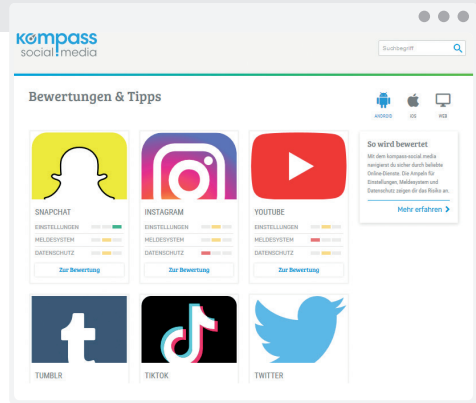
kompass social media

Suchbegriff

Bewertungen & Tipps

ANDROID IOS WEB

SNAPCHAT
EINSTELLUNGEN
MELDESYSTEM
DATENSCHUTZ
Zur Bewertung

INSTAGRAM
EINSTELLUNGEN
MELDESYSTEM
DATENSCHUTZ
Zur Bewertung

YOUTUBE
EINSTELLUNGEN
MELDESYSTEM
DATENSCHUTZ
Zur Bewertung

So wird bewertet
Mit dem kompass-social media navigierst du sicher durch beliebte Online-Dienste. Die Ampeln für Einstellungen, Meldesystem und Datenschutz zeigen dir das Risiko an.
Mehr erfahren >

TUMBLR

TIKTOK

TWITTER